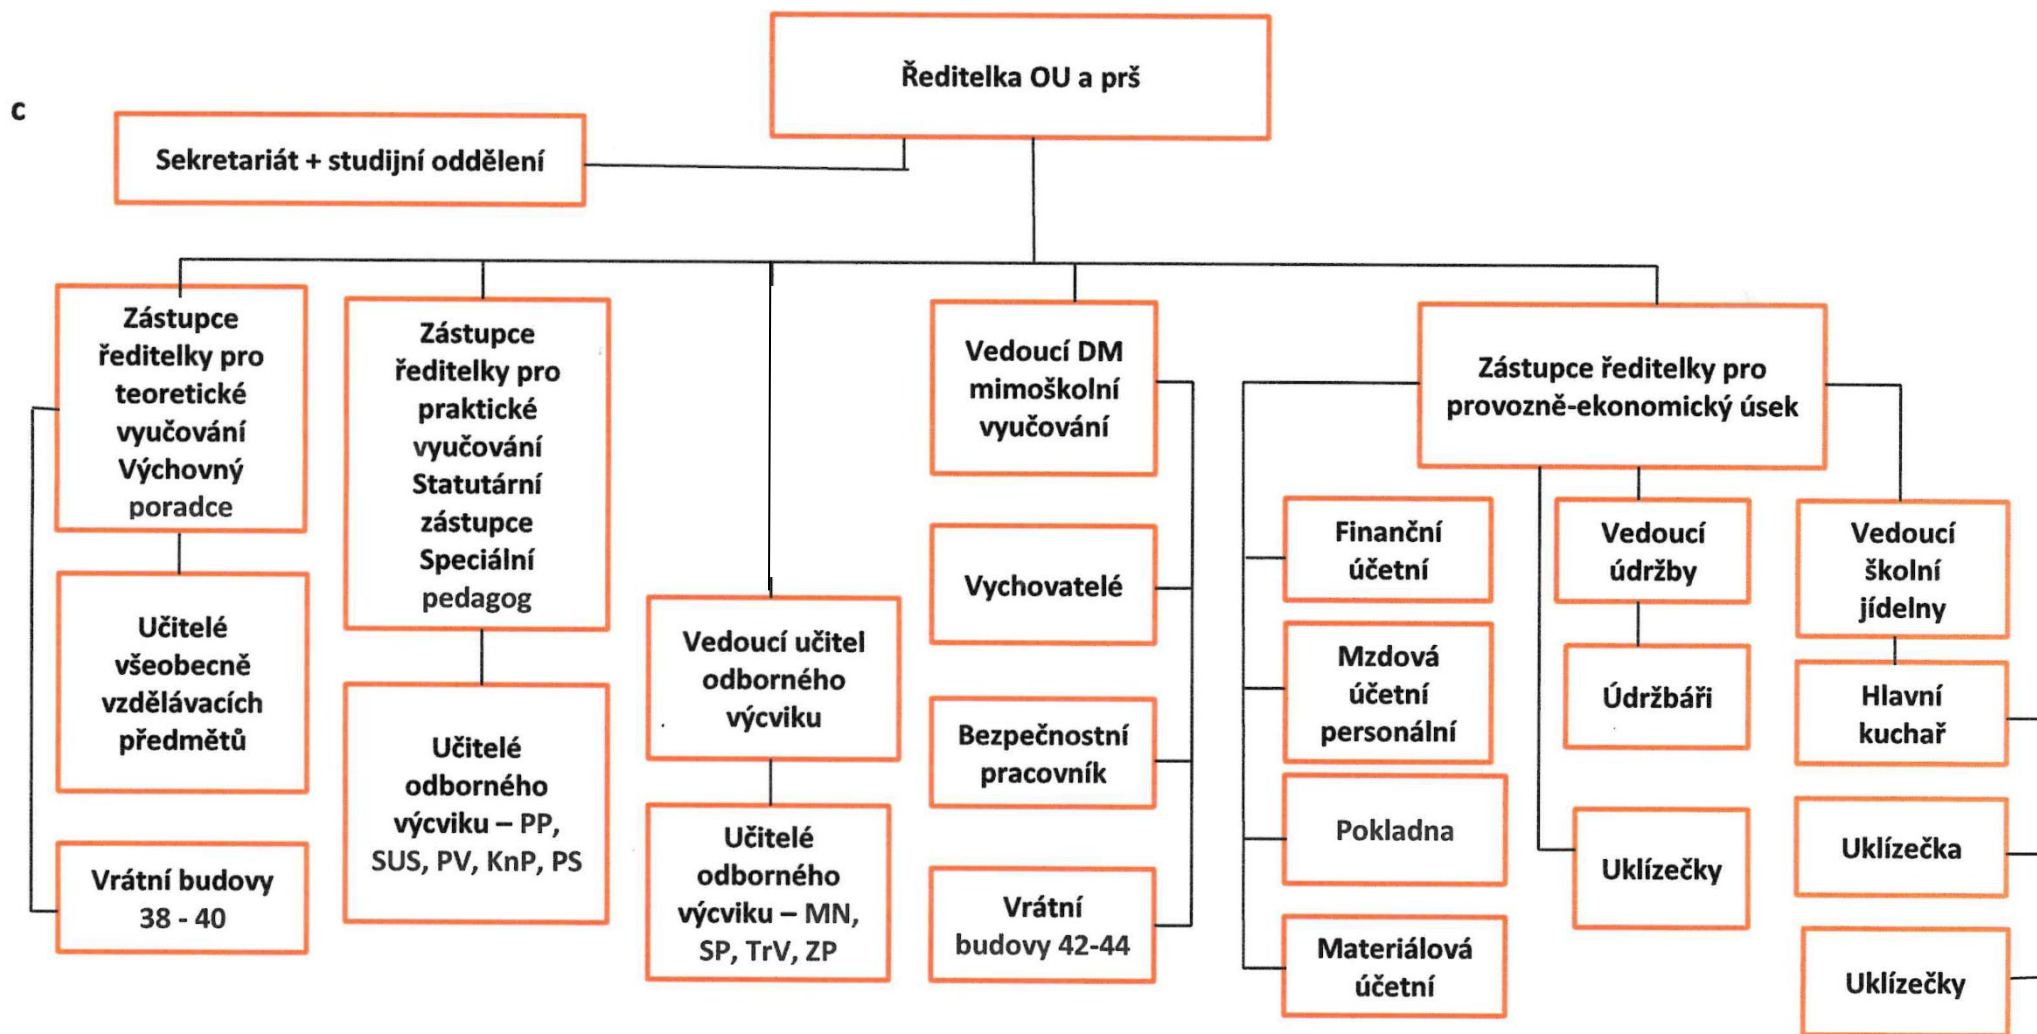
c

Ředitelka OU a prš

Sekretariát + studijní oddělení

Zástupce ředitelky pro teoretické vyučování Výchovný poradce

Učitelé všeobecně vzdělávacích předmětů

Vrátní budovy 38 - 40

Zástupce ředitelky pro praktické vyučování Statutární zástupce Speciální pedagog

Učitelé odborného výcviku – PP, SUS, PV, KnP, PS

Vedoucí učitel odborného výcviku

Učitelé odborného výcviku – MN, SP, TrV, ZP

Vedoucí DM mimoškolní vyučování

Vychovatelé

Bezpečnostní pracovník

Vrátní budovy 42-44

Zástupce ředitelky pro provozně-ekonomický úsek

Finanční účetní

Mzdová účetní personální

Pokladna

Materiálová účetní

Vedoucí údržby

Údržbáři

Uklízečky

Vedoucí školní jídelny

Hlavní kuchař

Uklízečka

Uklízečky